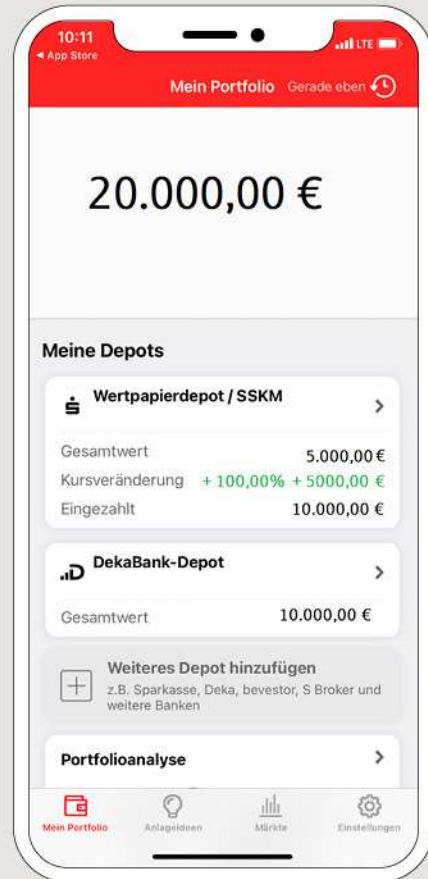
10:11
◂ App Store
LTE
Mein Portfolio Gerade eben

20.000,00 €

Meine Depots

Wertpapierdepot / SSKM
Gesamtwert 5.000,00 €
Kursveränderung + 100,00% + 5000,00 €
Eingezahlt 10.000,00 €

DekaBank-Depot
Gesamtwert 10.000,00 €

Weiteres Depot hinzufügen
z.B. Sparkasse, Deka, bevestor, S Broker und weitere Banken

Portfolioanalyse

Mein Portfolio
Anlageideen
Märkte
Einstellungen